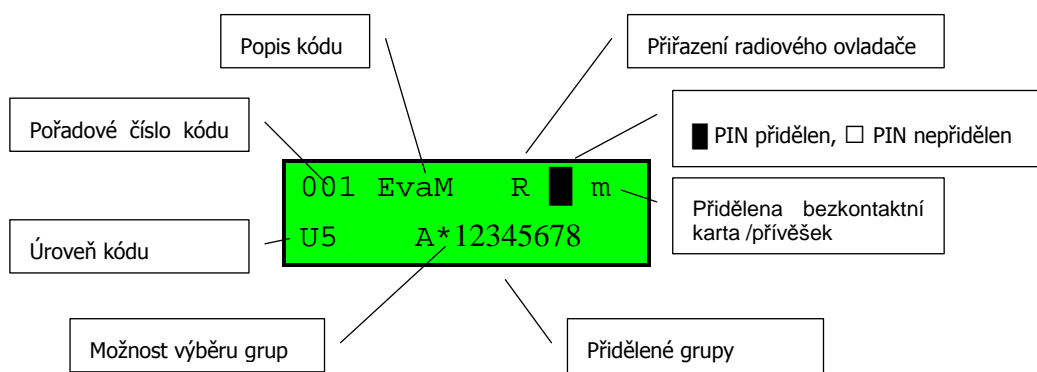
Popis kódu

Přiřazení radiového ovladače

Pořadové číslo kódu

█ PIN přidělen, ☐ PIN nepřidělen

001 EvaM R █ m

U5 A*12345678

Přidělena bezkontaktní karta /přívěšek

Úroveň kódu

Možnost výběru grup

Přidělené grupy